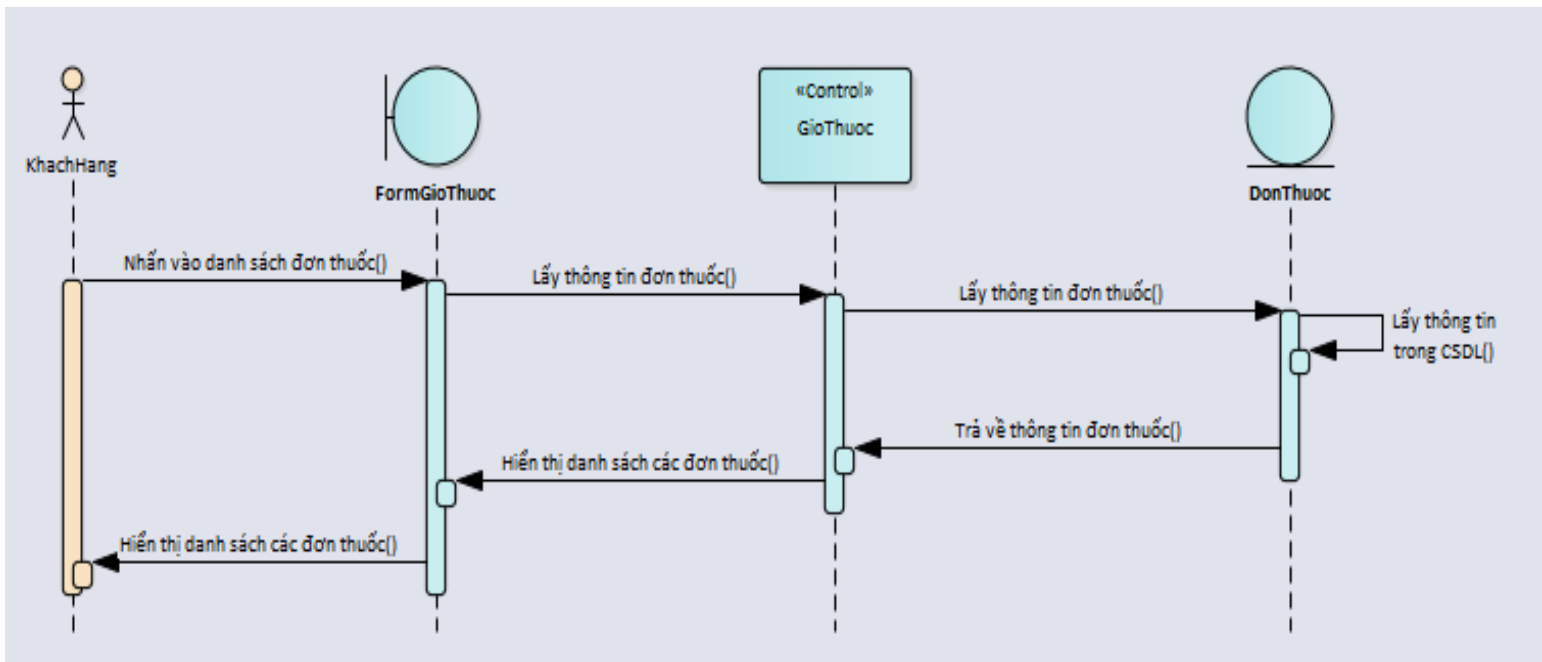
KhachHang

FormGioThuoc

«Control»
GioThuoc

DonThuoc

Nhấn vào danh sách đơn thuốc()

Lấy thông tin đơn thuốc()

Lấy thông tin đơn thuốc()

Lấy thông tin trong CSDL()

Trả về thông tin đơn thuốc()

Hiển thị danh sách các đơn thuốc()

Hiển thị danh sách các đơn thuốc()